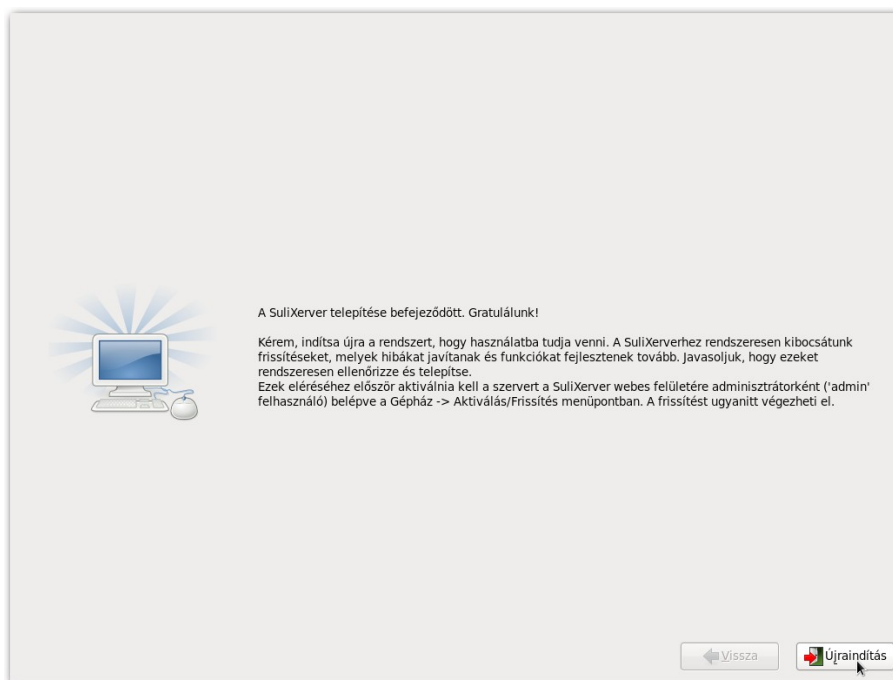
A SuliXerver telepítése befejeződött. Gratulálunk!

Kérem, indítsa újra a rendszert, hogy használatba tudja venni. A SuliXerverhez rendszeresen kibocsátunk frissítéseket, melyek hibákat javítanak és funkciókat fejlesztenek tovább. Javasoljuk, hogy ezeket rendszeresen ellenőrizze és telepítse.
Ezek eléréséhez először aktiválnia kell a szervert a SuliXerver webes felületére adminisztrátorként ('admin' felhasználó) belépve a Gépház -> Aktiválás/Frissítés menüpontban. A frissítést ugyanitt végezheti el.

Vissza

Újraindítás